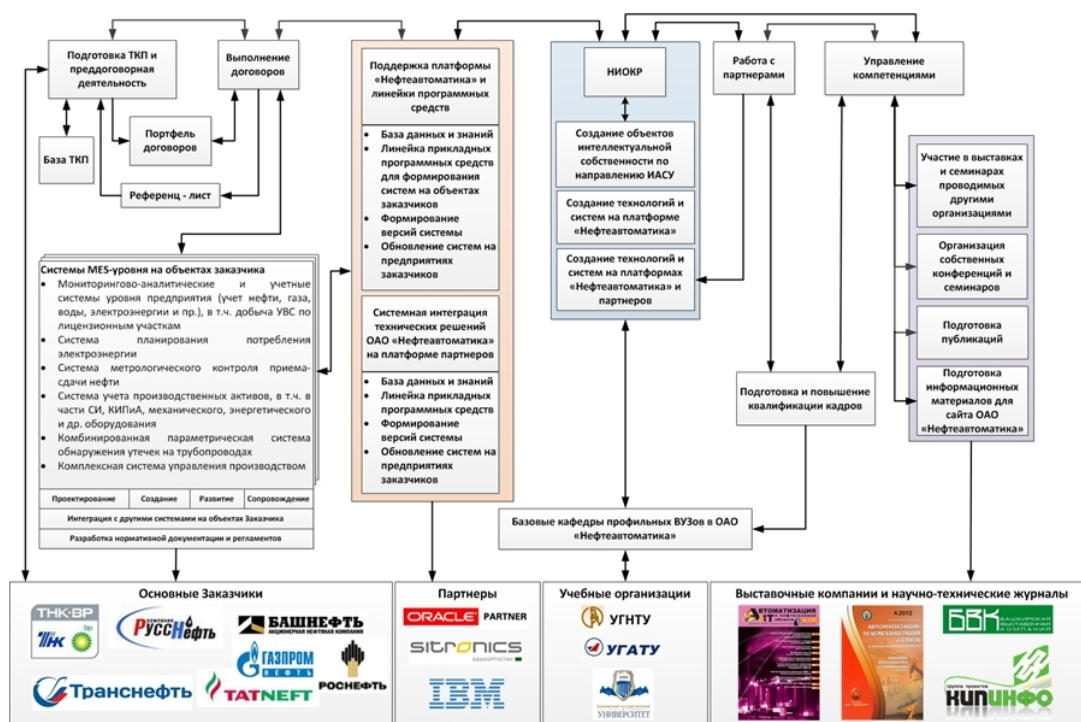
Подготовка ТКП и преддоговорная деятельность

Выполнение договоров

База ТКП

Портфель договоров

Референц - лист

Системы MES-уровня на объектах заказчика
- Мониторингово-аналитические и учетные системы уровня предприятия (учет нефти, газа, воды, электроэнергии и пр.), в т.ч. добыча УВС по лицензионным участкам
- Система планирования потребления электроэнергии
- Система метрологического контроля приема-сдачи нефти
- Система учета производственных активов, в т.ч. в части СИ, КИПиА, механического, энергетического и др. оборудования
- Комбинированная параметрическая система обнаружения утечек на трубопроводах
- Комплексная система управления производством

| Проектирование | Создание | Развитие | Сопровождение |
|---|---|---|---|

Интеграция с другими системами на объектах Заказчика

Разработка нормативной документации и регламентов

Поддержка платформы «Нефтеавтоматика» и линейки программных средств

- База данных и знаний
- Линейка прикладных программных средств для формирования систем на объектах заказчиков
- Формирование версий системы
- Обновление систем на предприятиях заказчиков

Системная интеграция технических решений ОАО «Нефтеавтоматика» на платформе партнеров

- База данных и знаний
- Линейка прикладных программных средств
- Формирование версий системы
- Обновление систем на предприятиях заказчиков

НИОКР

Создание объектов интеллектуальной собственности по направлению ИАСУ

Создание технологий и систем на платформе «Нефтеавтоматика»

Создание технологий и систем на платформах «Нефтеавтоматика» и партнеров

Работа с партнерами

Управление компетенциями

Участие в выставках и семинарах проводимых другими организациями

Организация собственных конференций и семинаров

Подготовка публикаций

Подготовка информационных материалов для сайта ОАО «Нефтеавтоматика»

Подготовка и повышение квалификации кадров

Базовые кафедры профильных ВУЗов в ОАО «Нефтеавтоматика»

Основные Заказчики
ТНК-ВР
ТНК bp
Компания РуссНефть
БАШНЕФТЬ АКЦИОНЕРНАЯ НЕФТЯНАЯ КОМПАНИЯ
ГАЗПРОМ НЕФТЬ
РОСНЕФТЬ
Транснефть
TATNEFT

Партнеры
ORACLE PARTNER
SITRONICS
IBM

Учебные организации
УГНТУ
УГАТУ
УНИВЕРСИТЕТ

Выставочные компании и научно-технические журналы
АВТОМАТИЗАЦИЯ IT
4.2012 АВТОМАТИЗАЦИЯ ТЕЛЕМЕХАНИЗАЦИЯ И СВЯЗЬ
БВК БАШКИРСКАЯ ВЫСТАВОЧНАЯ КОМПАНИЯ
КИПИНФО